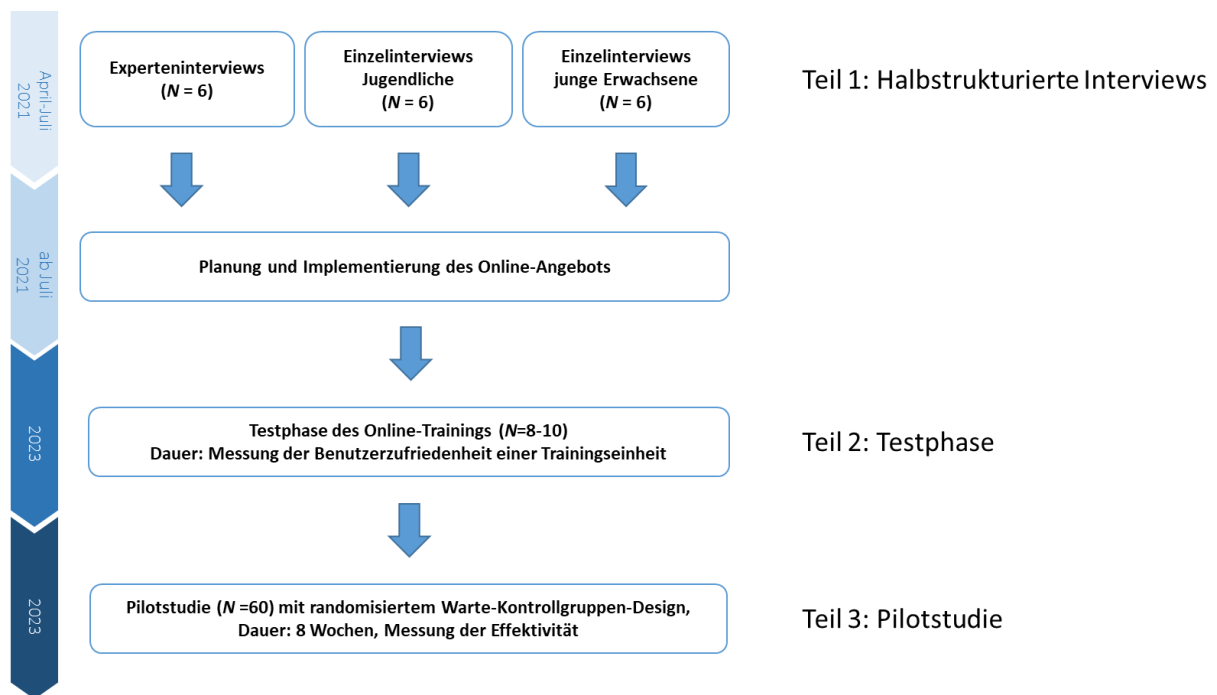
April-Juli 2021

Experteninterviews ($N$ = 6)

Einzelinterviews Jugendliche ($N$ = 6)

Einzelinterviews junge Erwachsene ($N$ = 6)

Teil 1: Halbstrukturierte Interviews

ab Juli 2021

Planung und Implementierung des Online-Angebots

2023

Testphase des Online-Trainings ($N$=8-10)
Dauer: Messung der Benutzerzufriedenheit einer Trainingseinheit

Teil 2: Testphase

2023

Pilotstudie ($N$ =60) mit randomisiertem Warte-Kontrollgruppen-Design, Dauer: 8 Wochen, Messung der Effektivität

Teil 3: Pilotstudie